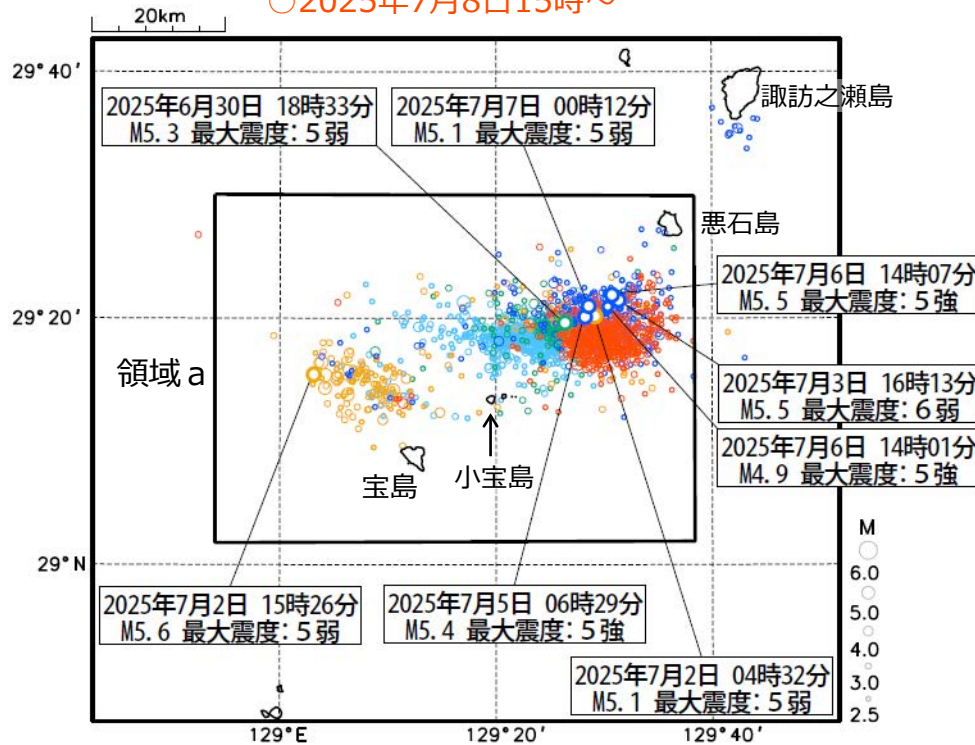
20km

○2025年7月8日15時~○

29°40′

2025年6月30日 18時33分
M5.3 最大震度：5弱

2025年7月7日 00時12分
M5.1 最大震度：5弱

諏訪之瀬島

悪石島

2025年7月6日 14時07分
M5.5 最大震度：5強

29°20′

領域a

2025年7月3日 16時13分
M5.5 最大震度：6弱

2025年7月6日 14時01分
M4.9 最大震度：5強

宝島

小宝島

29°N

M

6.0

5.0

4.0

3.0

2.5

2025年7月2日 15時26分
M5.6 最大震度：5弱

2025年7月5日 06時29分
M5.4 最大震度：5強

2025年7月2日 04時32分
M5.1 最大震度：5弱

129°E

129°20′

129°40′